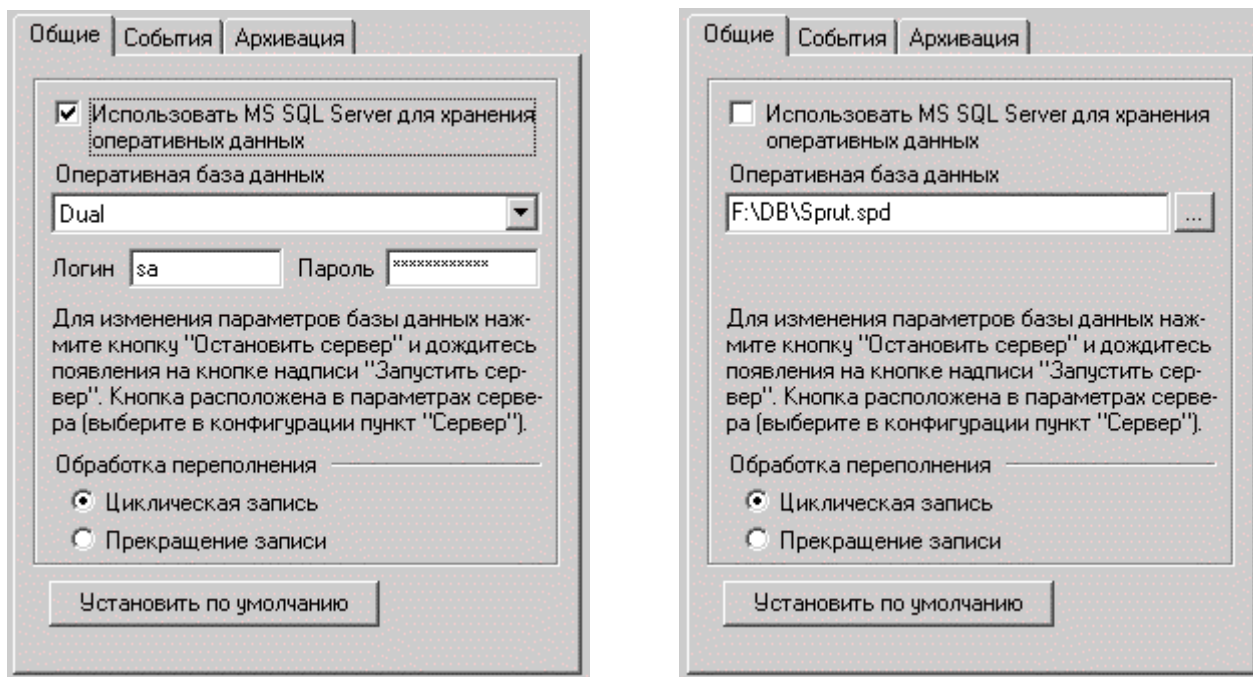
Общие | События | Архивация

Использовать MS SQL Server для хранения оперативных данных

Оперативная база данных

Dual

Логин sa Пароль ************

Для изменения параметров базы данных нажмите кнопку "Остановить сервер" и дождитесь появления на кнопке надписи "Запустить сервер". Кнопка расположена в параметрах сервера (выберите в конфигурации пункт "Сервер").

Обработка переполнения

Циклическая запись

Прекращение записи

Установить по умолчанию

Общие | События | Архивация

Использовать MS SQL Server для хранения оперативных данных

Оперативная база данных

F:\DB\Sprut.spd ...

Для изменения параметров базы данных нажмите кнопку "Остановить сервер" и дождитесь появления на кнопке надписи "Запустить сервер". Кнопка расположена в параметрах сервера (выберите в конфигурации пункт "Сервер").

Обработка переполнения

Циклическая запись

Прекращение записи

Установить по умолчанию